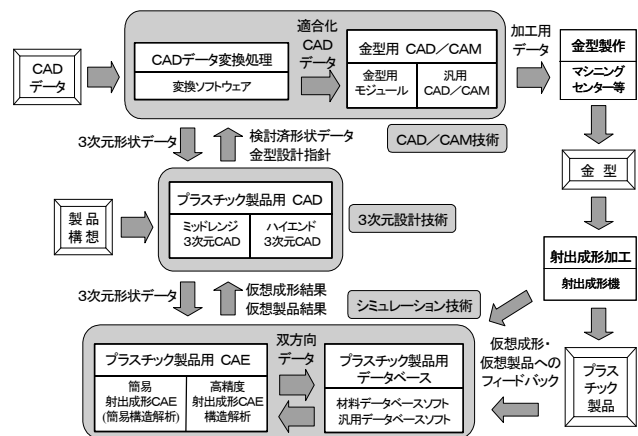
CAD
データ

CADデータ変換処理

変換ソフトウェア

適合化
CAD
データ

金型用 CAD／CAM

金型用
モジュール

汎用
CAD／CAM

加工用
データ

金型製作

マシニング
センター等

CAD／CAM技術

3次元形状データ

検討済形状データ
金型設計指針

金 型

製品
構想

プラスチック製品用 CAD

ミッドレンジ
3次元CAD

ハイエンド
3次元CAD

3次元設計技術

射出成形加工

射出成形機

3次元形状データ

仮想成形結果
仮想製品結果

シミュレーション技術

仮想成形・
仮想製品への
フィードバック

プラスチック製品用 CAE

簡易
射出成形CAE
(簡易構造解析)

高精度
射出成形CAE
構造解析

双方向
データ

プラスチック製品用
データベース

材料データベースソフト
汎用データベースソフト

プラス
チック
製品